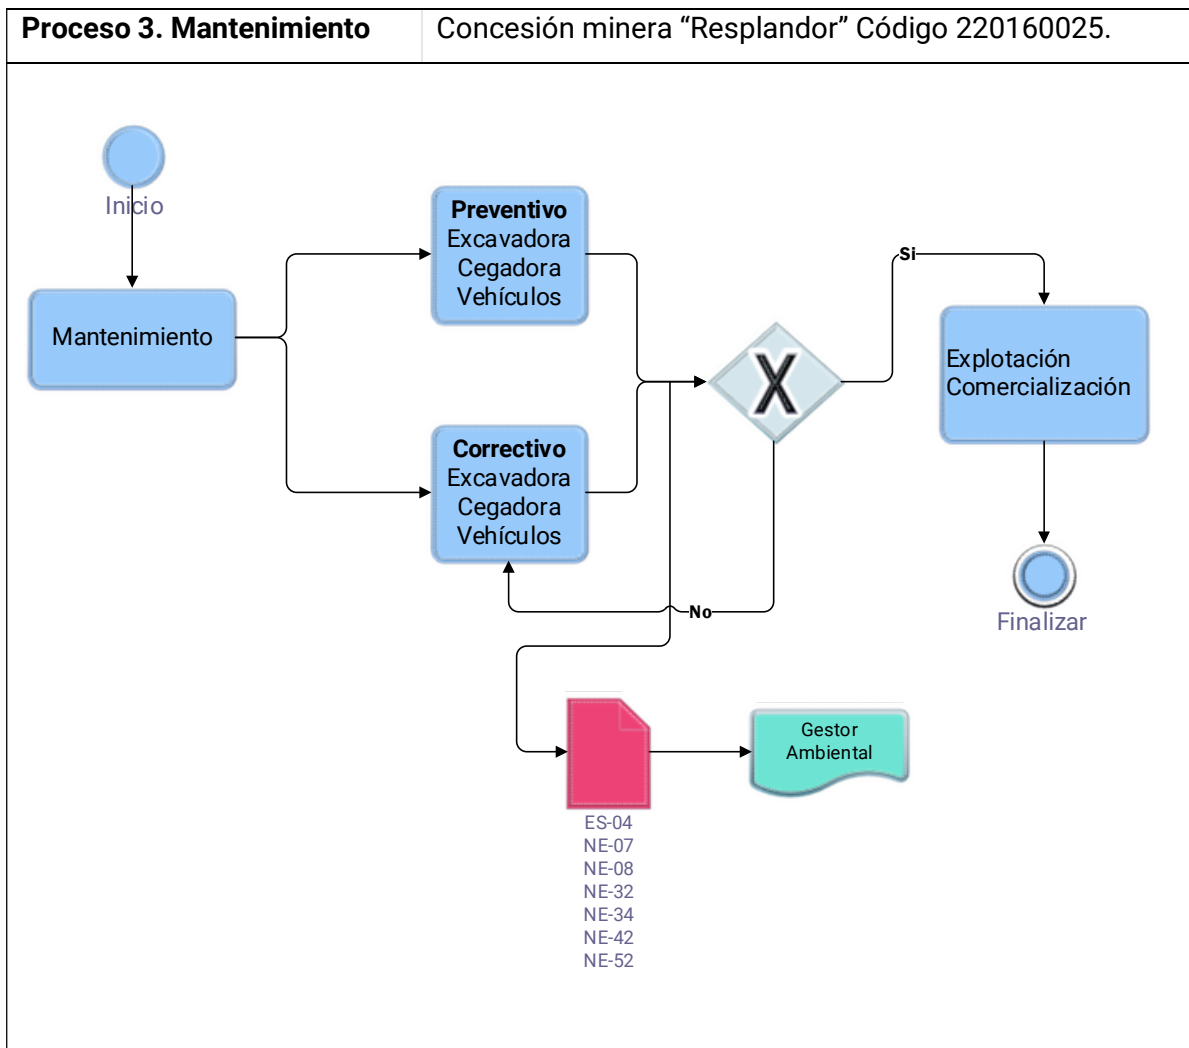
| Proceso 3. Mantenimiento | Concesión minera “Resplandor” Código 220160025. |
|---|---|

Inicio

Mantenimiento

Preventivo
Excavadora
Cegadora
Vehículos

Correctivo
Excavadora
Cegadora
Vehículos

X

Si

No

Explotación
Comercialización

Finalizar

ES-04
NE-07
NE-08
NE-32
NE-34
NE-42
NE-52

Gestor
Ambiental